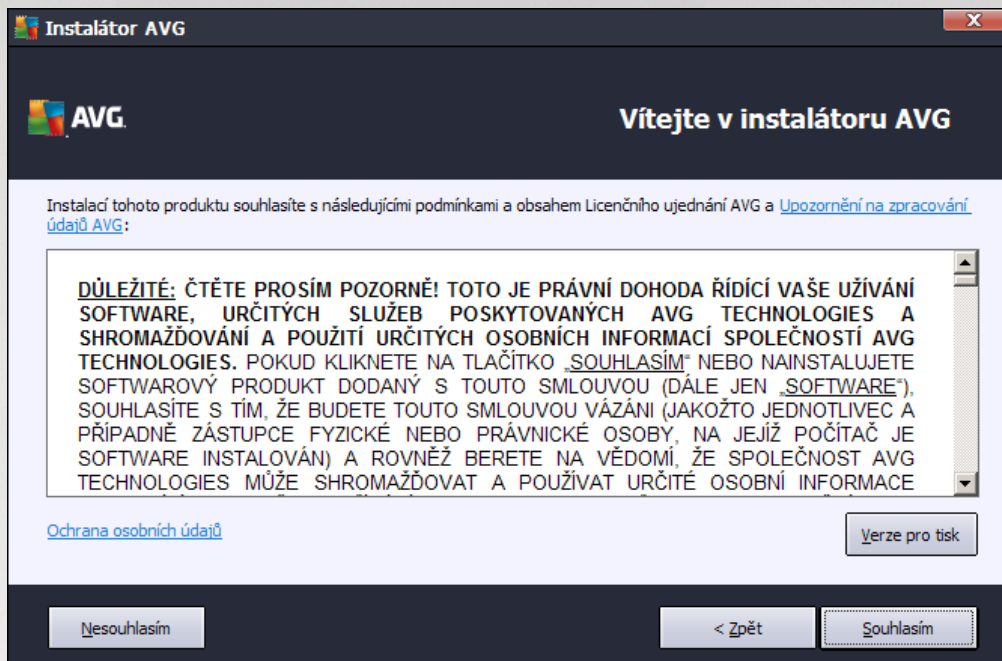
Instalátor AVG

AVG

Vítejte v instalátoru AVG

Instalací tohoto produktu souhlasíte s následujícími podmínkami a obsahem Licenčního ujednání AVG a Upozornění na zpracování údajů AVG:

DŮLEŽITÉ: ČTĚTE PROSÍM POZORNĚ! TOTO JE PRÁVNÍ DOHODA ŘÍDÍCÍ VAŠE UŽÍVÁNÍ SOFTWARE, URČITÝCH SLUŽEB POSKYTOVANÝCH AVG TECHNOLOGIES A SHROMAŽĎOVÁNÍ A POUŽITÍ URČITÝCH OSOBNÍCH INFORMACÍ SPOLEČNOSTÍ AVG TECHNOLOGIES. POKUD KLIKNETE NA TLAČÍTKO „SOUHLASÍM" NEBO NAINSTALUJETE SOFTWAROVÝ PRODUKT DODANÝ S TOUTO SMLOUVOU (DÁLE JEN „SOFTWARE"), SOUHLASÍTE S TÍM, ŽE BUDETE TOUTO SMLOUVOU VÁZÁNI (JAKOŽTO JEDNOTLIVEC A PŘÍPADNĚ ZÁSTUPCE FYZICKÉ NEBO PRÁVNICKÉ OSOBY, NA JEJÍŽ POČÍTAČ JE SOFTWARE INSTALOVÁN) A ROVNĚŽ BERETE NA VĚDOMÍ, ŽE SPOLEČNOST AVG TECHNOLOGIES MŮŽE SHROMAŽĎOVAT A POUŽÍVAT URČITÉ OSOBNÍ INFORMACE

Ochrana osobních údajů

Verze pro tisk

Nesouhlasím

< Zpět

Souhlasím